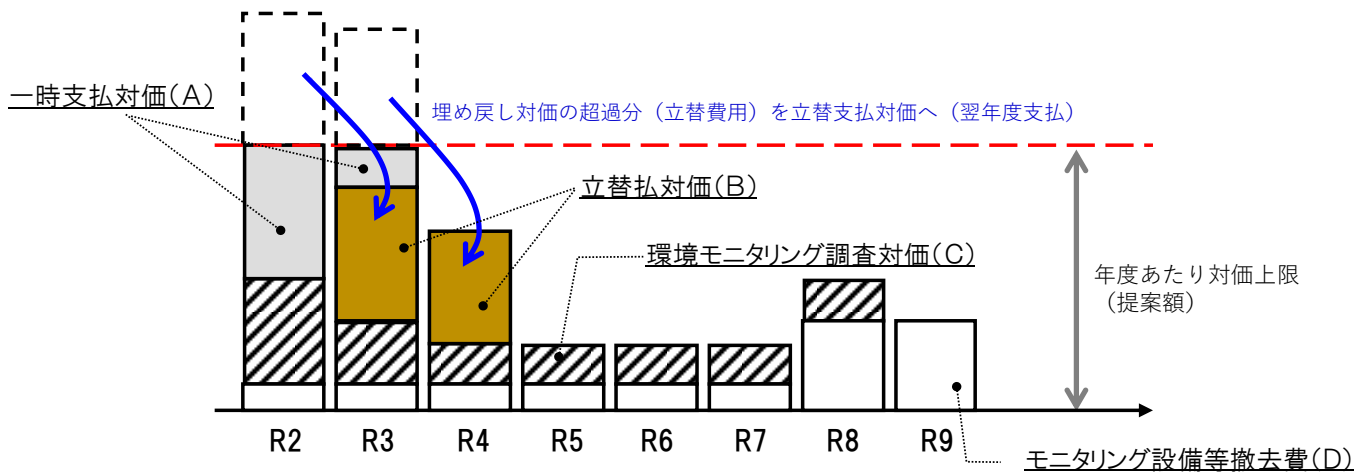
一時支払対価(A)

埋め戻し対価の超過分（立替費用）を立替支払対価へ（翌年度支払）

立替払対価(B)

環境モニタリング調査対価(C)

年度あたり対価上限（提案額）

R2 R3 R4 R5 R6 R7 R8 R9

モニタリング設備等撤去費(D)